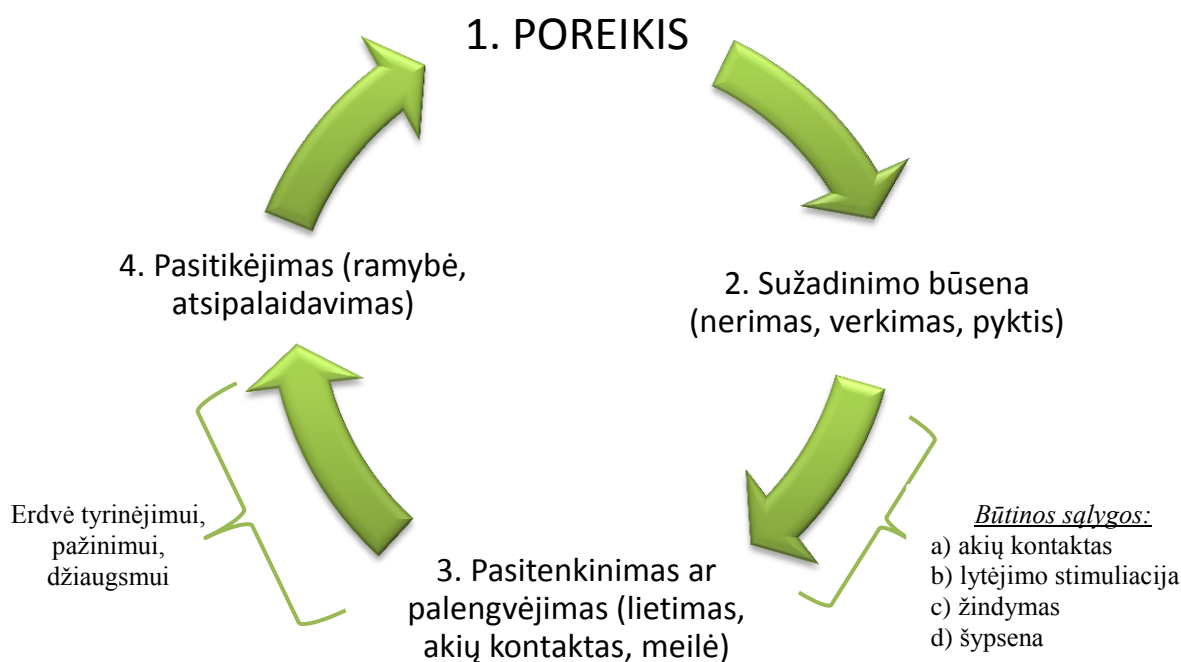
1. POREIKIS

2. Sužadinimo būsena (nerimas, verkimas, pyktis)

Būtinos sąlygos:
a) akių kontaktas
b) lytėjimo stimuliacija
c) žindymas
d) šypsena

3. Pasitenkinimas ar palengvėjimas (lietimas, akių kontaktas, meilė)

Erdvė tyrinėjimui, pažinimui, džiaugsmui

4. Pasitikėjimas (ramybė, atsipalaidavimas)